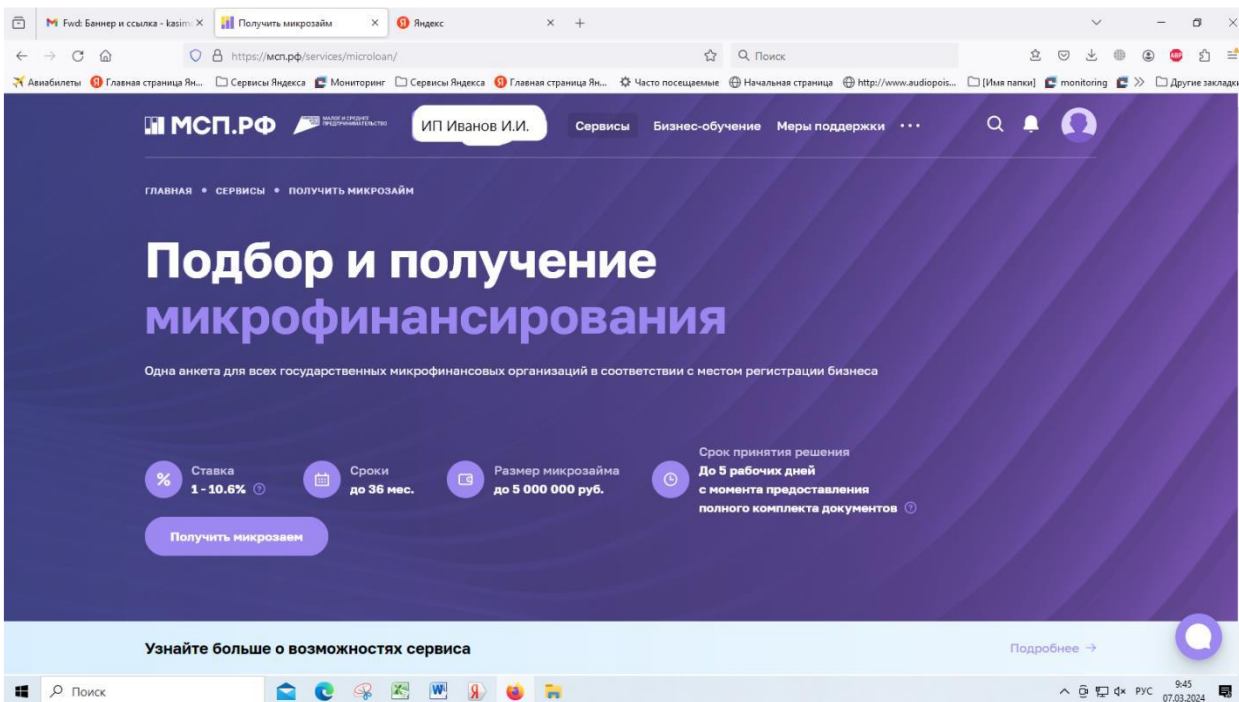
M Fwd: Баннер и ссылка - kasim ×
Получить микрозайм ×
Яндекс ×
+

https://мсп.рф/services/microloan/
Поиск

Авиабилеты Главная страница Ян... Сервисы Яндекса Мониторинг Сервисы Яндекса Главная страница Ян... Часто посещаемые Начальная страница http://www.audiopois... [Имя папки] monitoring >> Другие закладки

МСП.РФ МАЛОЕ И СРЕДНЕЕ ПРЕДПРИНИМАТЕЛЬСТВО
ИП Иванов И.И.
Сервисы Бизнес-обучение Меры поддержки •••

ГЛАВНАЯ • СЕРВИСЫ • ПОЛУЧИТЬ МИКРОЗАЙМ

Подбор и получение микрофинансирования

Одна анкета для всех государственных микрофинансовых организаций в соответствии с местом регистрации бизнеса

Ставка
1 - 10.6%

Сроки
до 36 мес.

Размер микрозайма
до 5 000 000 руб.

Срок принятия решения
До 5 рабочих дней с момента предоставления полного комплекта документов

Получить микрозаем

Узнайте больше о возможностях сервиса

Подробнее →

Поиск

РУС 9:45 07.03.2024